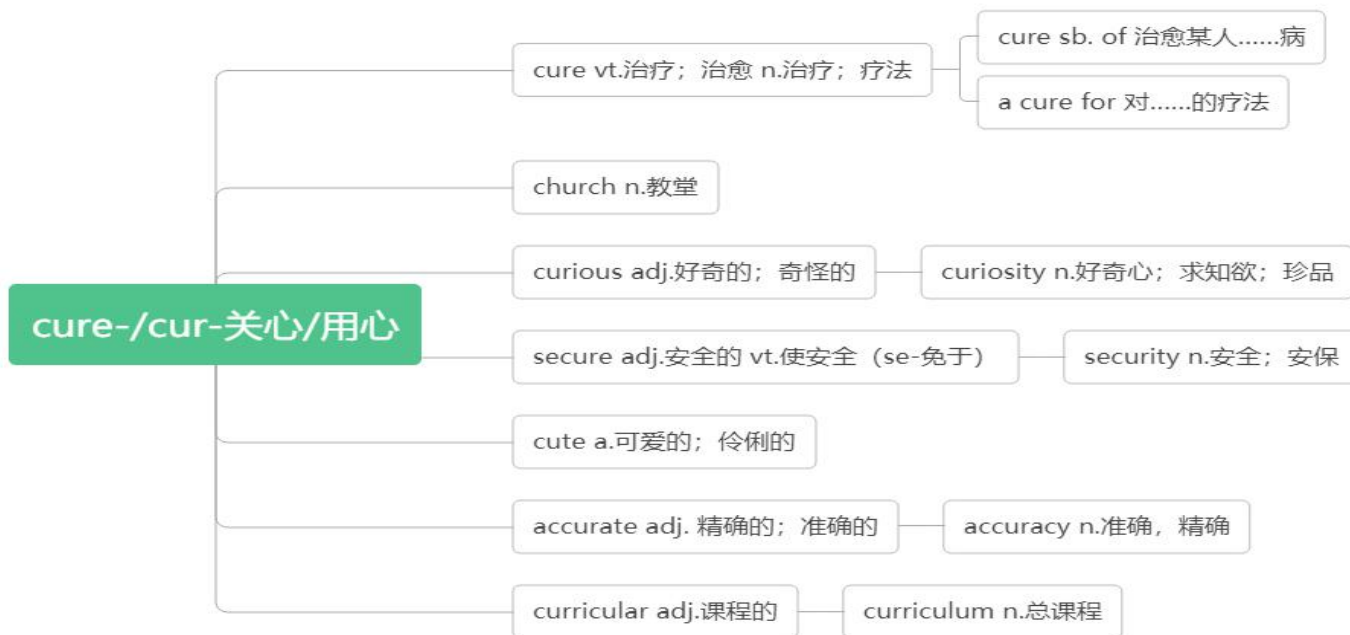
cure-/cur-关心/用心

cure vt.治疗；治愈 n.治疗；疗法

cure sb. of 治愈某人......病

a cure for 对......的疗法

church n.教堂

curious adj.好奇的；奇怪的

curiosity n.好奇心；求知欲；珍品

secure adj.安全的 vt.使安全（se-免于）

security n.安全；安保

cute a.可爱的；伶俐的

accurate adj. 精确的；准确的

accuracy n.准确，精确

curricular adj.课程的

curriculum n.总课程